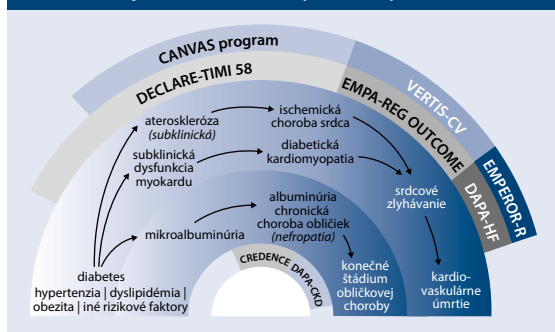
CANVAS program

DECLARE-TIMI 58

EMPA-REG OUTCOME

VERTIS-CV

EMPEROR-R

DAPA-HF

CREDENCE DAPA-CKD

ateroskleróza (subklinická)

ischemická choroba srdca

subklinická dysfunkcia myokardu

diabetická kardiomyopatia

srdcové zlyhávanie

mikroalbuminúria

albuminúria chronická choroba obličiek (nefropatia)

konečné štádium obličkovej choroby

kardiovaskulárne úmrtie

diabetes hypertenzia | dyslipidémia | obezita | iné rizikové faktory